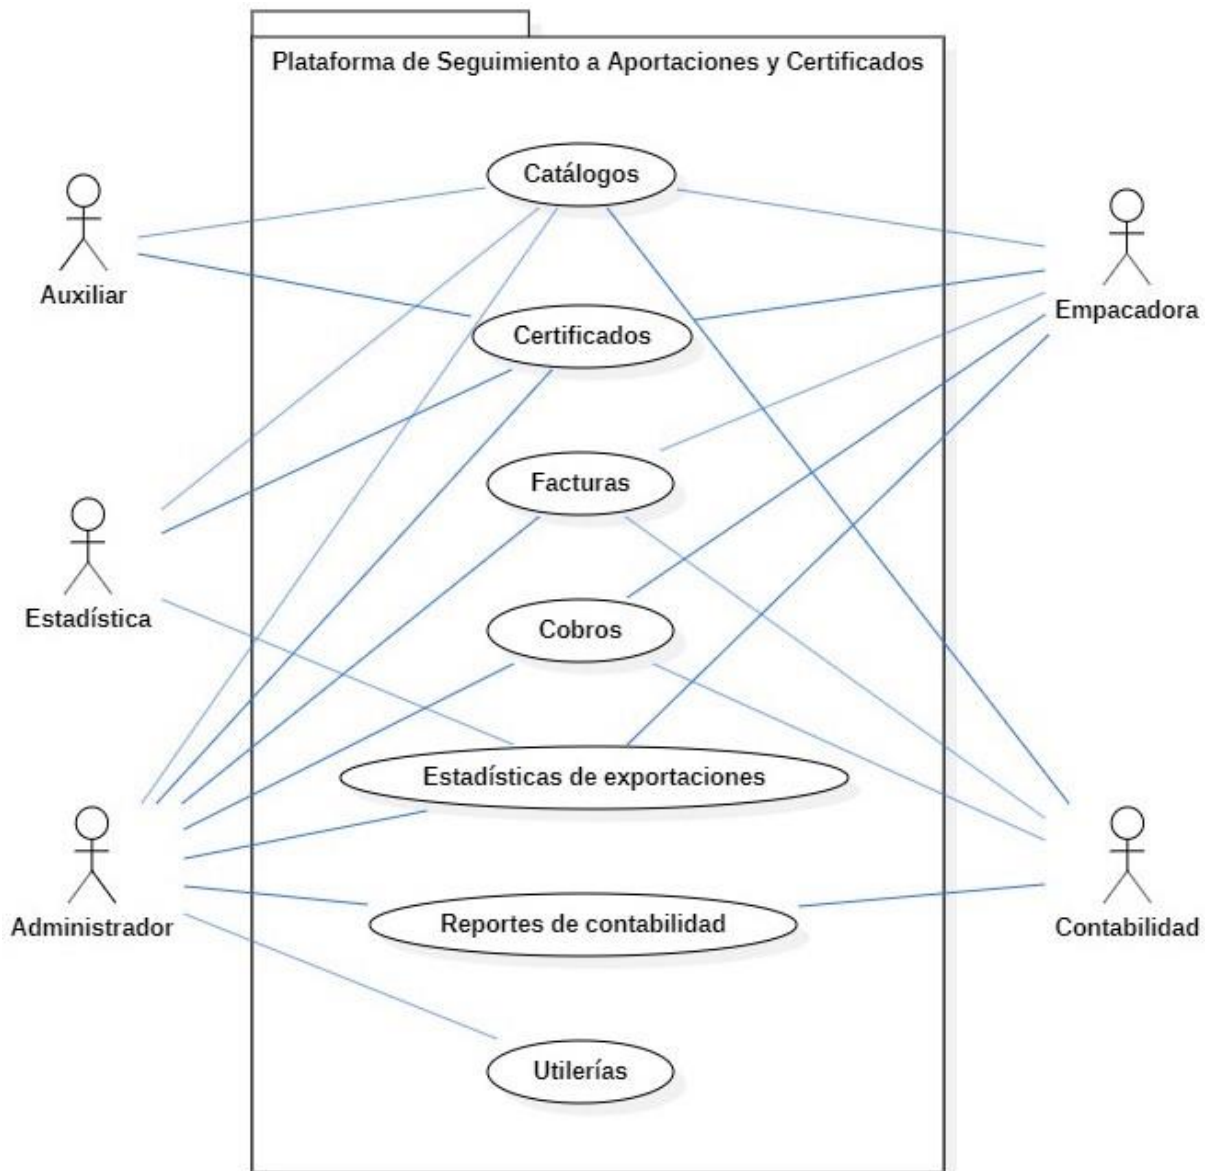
Plataforma de Seguimiento a Aportaciones y Certificados

Catálogos

Certificados

Facturas

Cobros

Estadísticas de exportaciones

Reportes de contabilidad

Utilerías

Auxiliar

Estadística

Administrador

Empacadora

Contabilidad